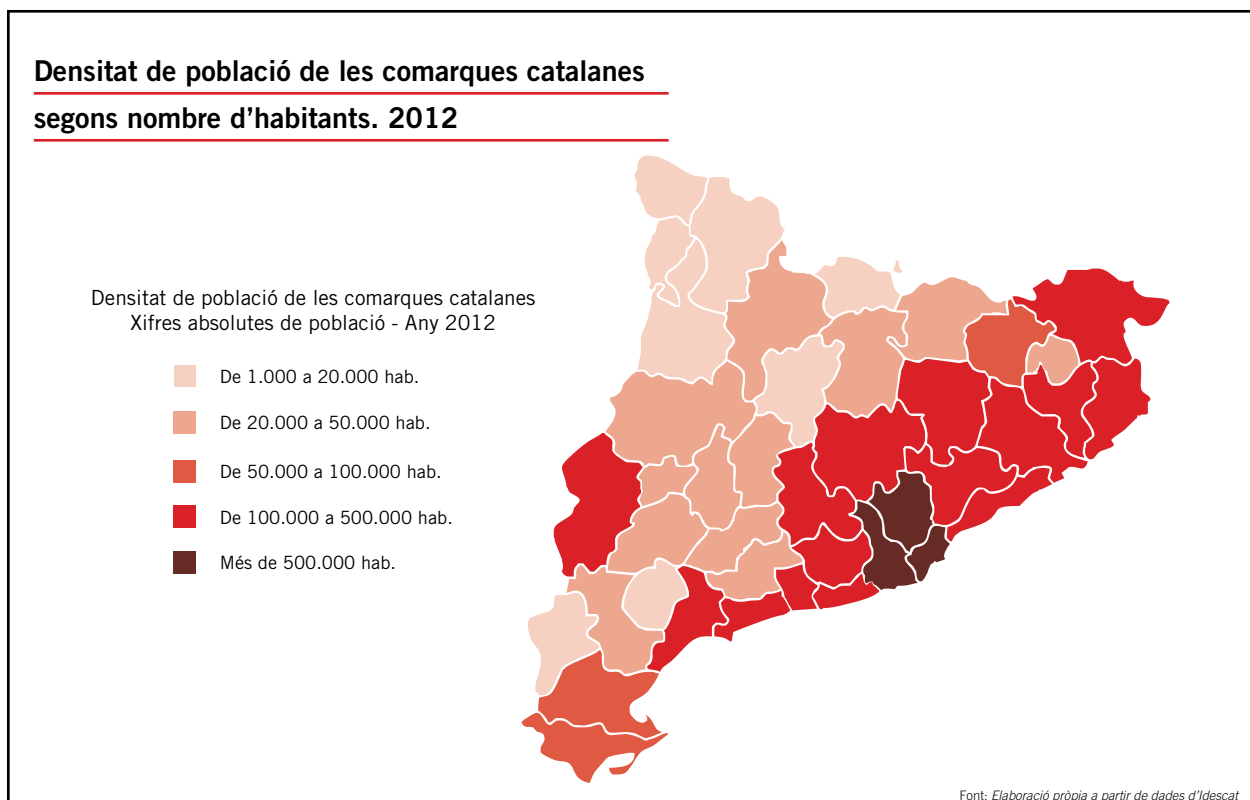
Densitat de població de les comarques catalanes segons nombre d'habitants. 2012

Densitat de població de les comarques catalanes
Xifres absolutes de població - Any 2012

De 1.000 a 20.000 hab.
De 20.000 a 50.000 hab.
De 50.000 a 100.000 hab.
De 100.000 a 500.000 hab.
Més de 500.000 hab.

Font: Elaboració pròpia a partir de dades d'Idescat